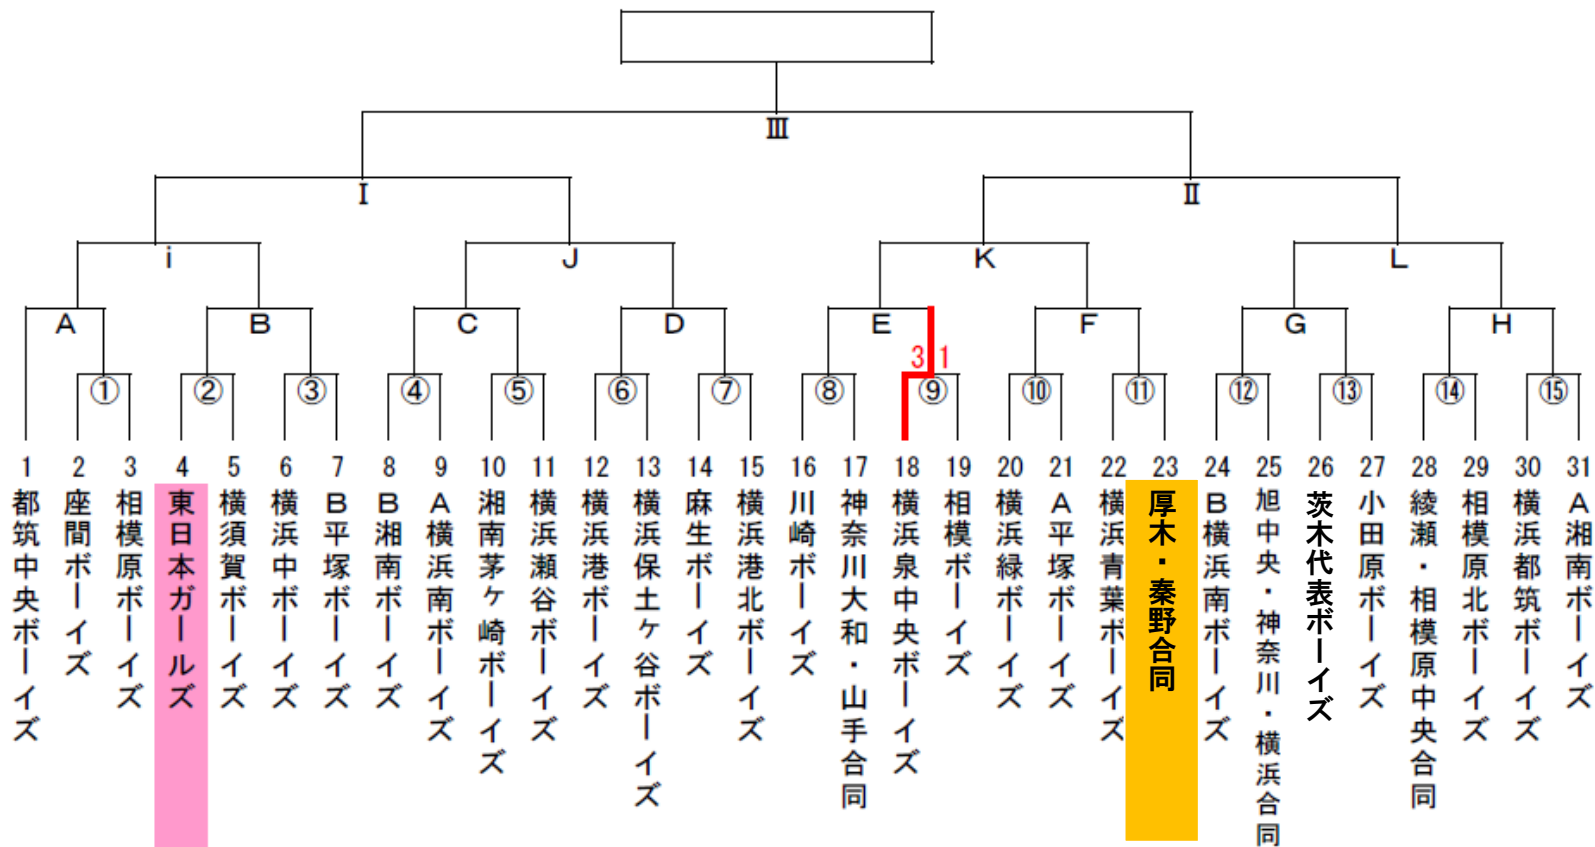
Ⅲ

Ⅰ

Ⅱ

i

J

K

L

A

B

C

D

E

F

G

H

3 1

①

②

③

④

⑤

⑥

⑦

⑧

⑨

⑩

⑪

⑫

⑬

⑭

⑮

1 都筑中央ボーイズ

2 座間ボーイズ

3 相模原ボーイズ

4 東日本ガールズ

5 横須賀ボーイズ

6 横浜中ボーイズ

7 B平塚ボーイズ

8 B湘南ボーイズ

9 A横浜南ボーイズ

10 湘南茅ヶ崎ボーイズ

11 横浜瀬谷ボーイズ

12 横浜港ボーイズ

13 横浜保土ヶ谷ボーイズ

14 麻生ボーイズ

15 横浜港北ボーイズ

16 川崎ボーイズ

17 神奈川大和・山手合同

18 横浜泉中央ボーイズ

19 相模ボーイズ

20 横浜緑ボーイズ

21 A平塚ボーイズ

22 横浜青葉ボーイズ

23 厚木・秦野合同

24 B横浜南ボーイズ

25 旭中央・神奈川・横浜合同

26 茨木代表ボーイズ

27 小田原ボーイズ

28 綾瀬・相模原中央合同

29 相模原北ボーイズ

30 横浜都筑ボーイズ

31 A湘南ボーイズ